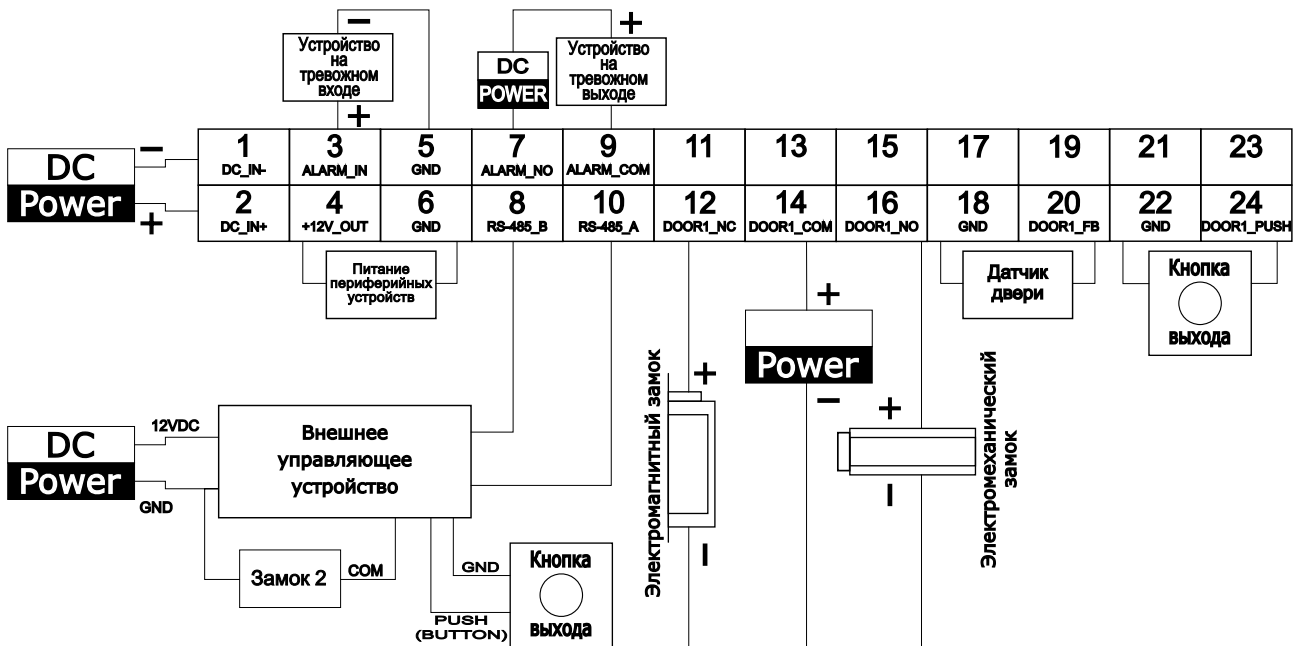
Устройство на тревожном входе
–
+

DC
POWER

+
Устройство на тревожном выходе

DC
Power
–
+

| 1 DC_IN- | 3 ALARM_IN | 5 GND | 7 ALARM_NO | 9 ALARM_COM | 11 | 13 | 15 | 17 | 19 | 21 | 23 |
|---|---|---|---|---|---|---|---|---|---|---|---|
| 2 DC_IN+ | 4 +12V_OUT | 6 GND | 8 RS-485_B | 10 RS-485_A | 12 DOOR1_NC | 14 DOOR1_COM | 16 DOOR1_NO | 18 GND | 20 DOOR1_FB | 22 GND | 24 DOOR1_PUSH |

Питание периферийных устройств

Датчик двери

Кнопка выхода

+
Power
–

Электромагнитный замок
+
–

+
–
Электромеханический замок

DC
Power
12VDC
GND

Внешнее управляющее устройство

Замок 2
COM

GND
PUSH (BUTTON)
Кнопка выхода